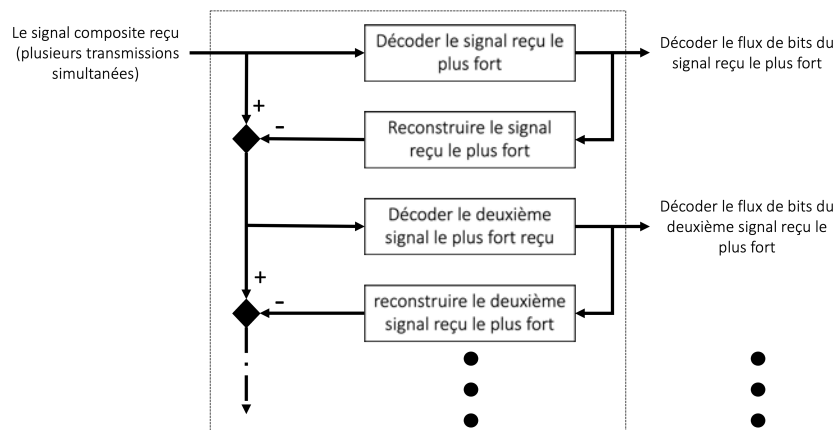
Le signal composite reçu (plusieurs transmissions simultanées)

Décoder le signal reçu le plus fort

Décoder le flux de bits du signal reçu le plus fort

+

-

Reconstruire le signal reçu le plus fort

Décoder le deuxième signal le plus fort reçu

Décoder le flux de bits du deuxième signal reçu le plus fort

+

-

reconstruire le deuxième signal reçu le plus fort